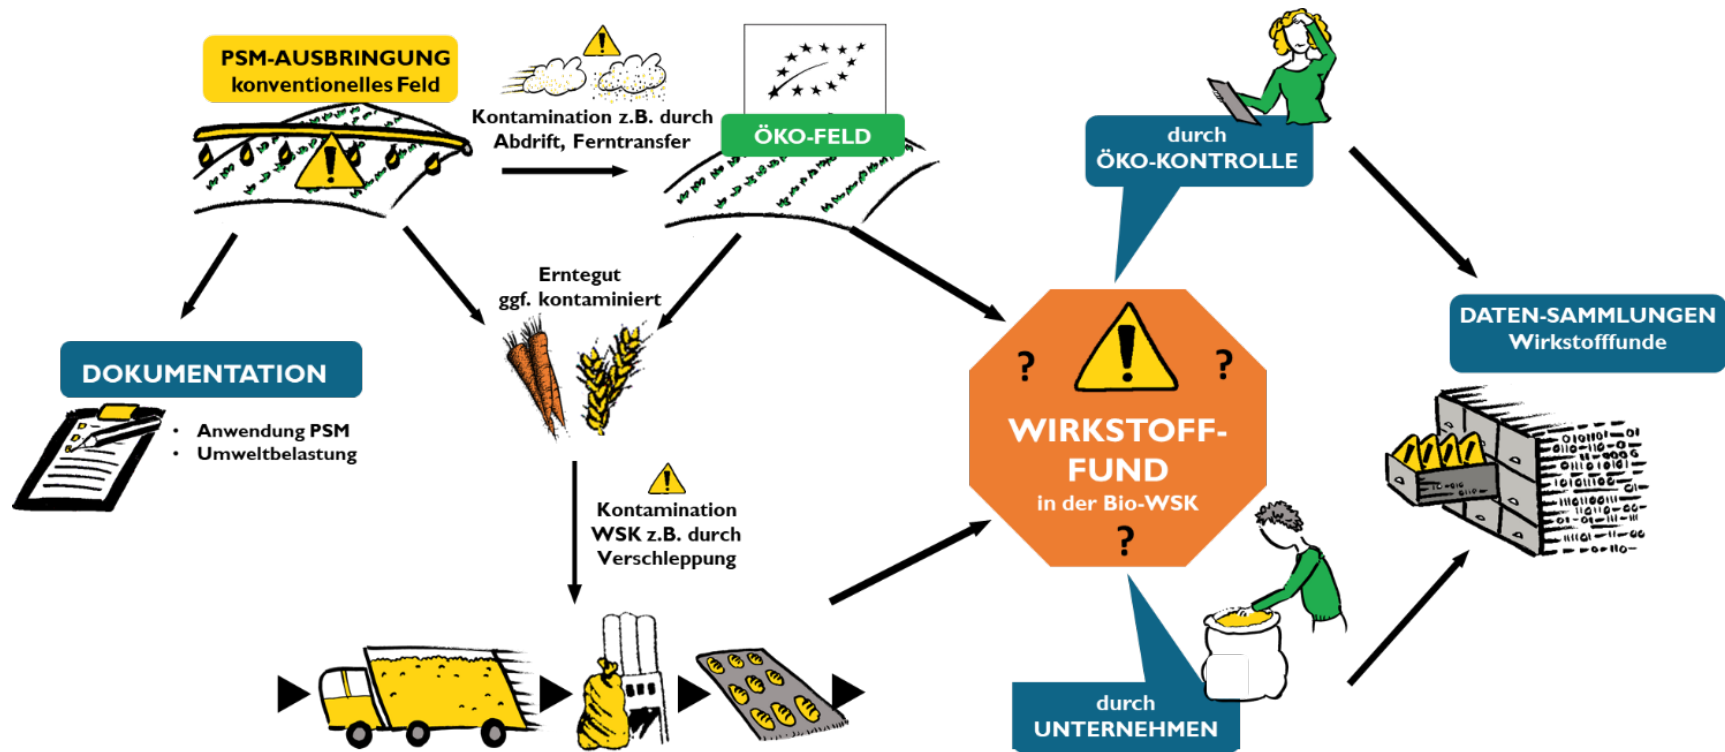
PSM-AUSBRINGUNG
konventionelles Feld

Kontamination z.B. durch Abdrift, Ferntransfer

ÖKO-FELD

durch
ÖKO-KONTROLLE

DATEN-SAMMLUNGEN
Wirkstofffunde

Erntegut
ggf. kontaminiert

DOKUMENTATION

• Anwendung PSM
• Umweltbelastung

? ?
WIRKSTOFF-FUND
in der Bio-WSK
?

Kontamination
WSK z.B. durch
Verschleppung

durch
UNTERNEHMEN